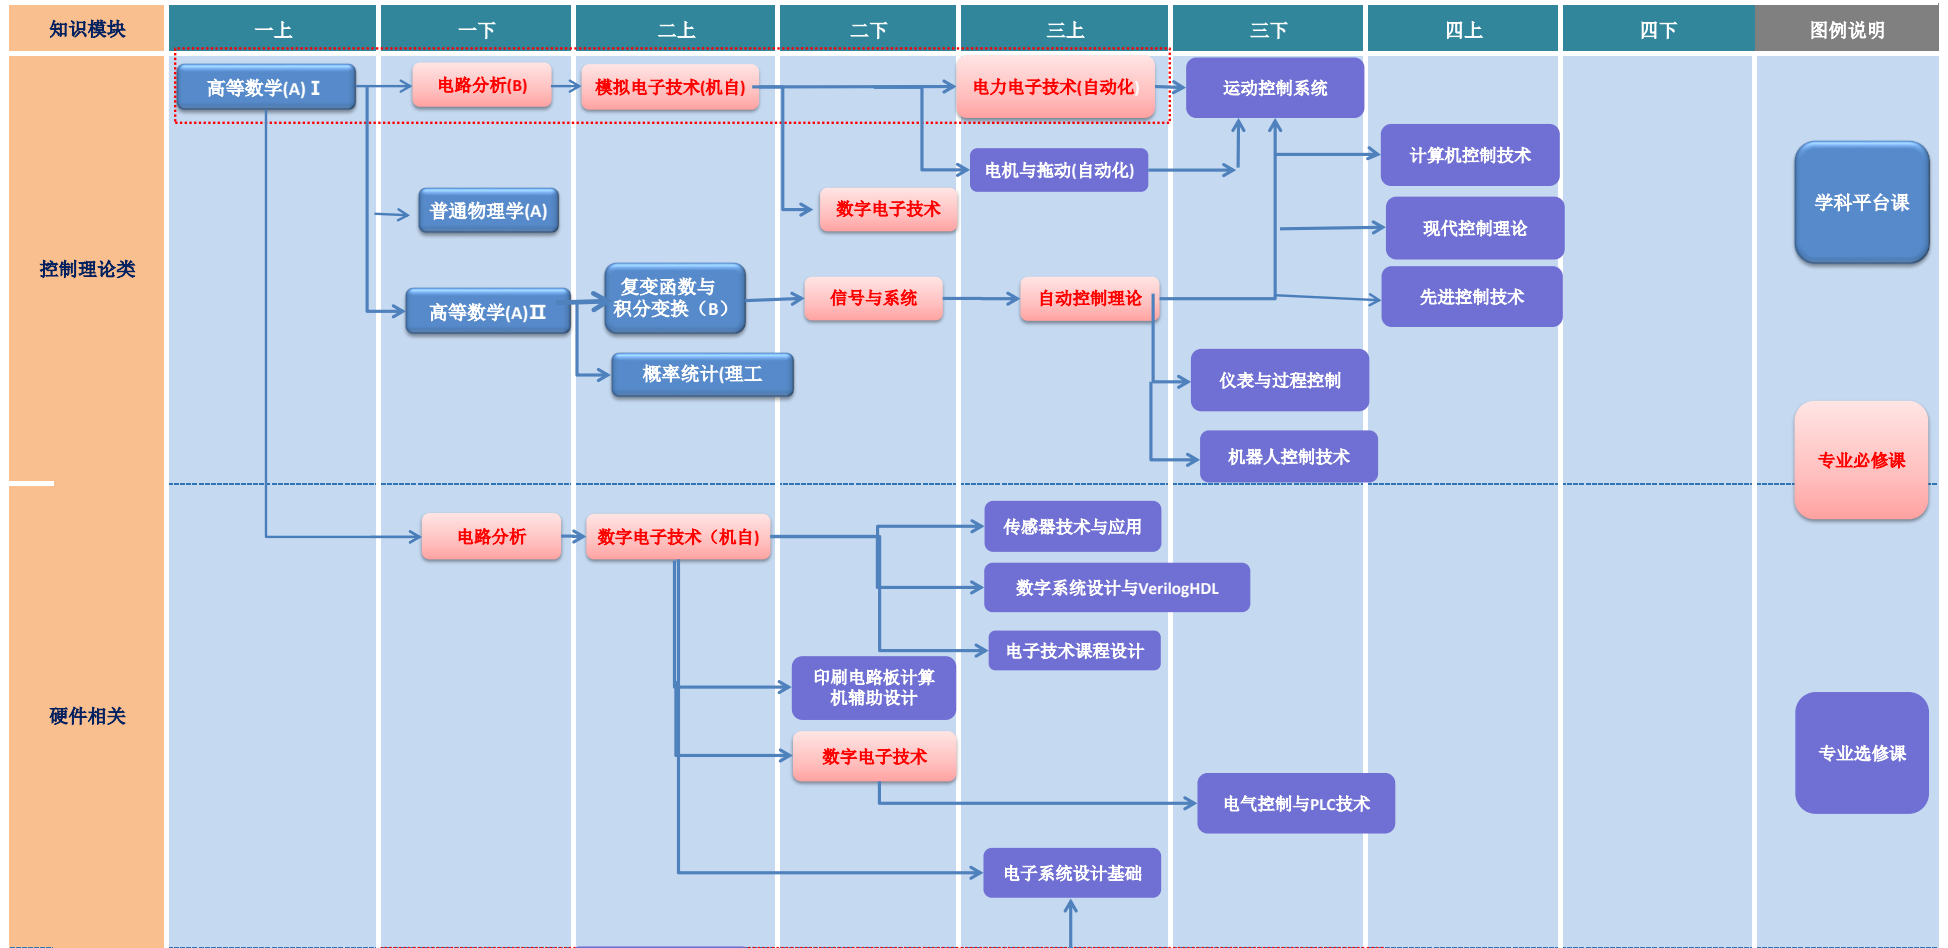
| 知识模块 | 一上 | 一下 | 二上 | 二下 | 三上 | 三下 | 四上 | 四下 | 图例说明 |
|---|---|---|---|---|---|---|---|---|---|

控制理论类

高等数学(A) I

电路分析(B)

模拟电子技术(机自)

电力电子技术(自动化)

运动控制系统

电机与拖动(自动化)

计算机控制技术

普通物理学(A)

数字电子技术

现代控制理论

高等数学(A)II

复变函数与积分变换（B）

信号与系统

自动控制理论

先进控制技术

概率统计(理工

仪表与过程控制

机器人控制技术

硬件相关

电路分析

数字电子技术（机自)

传感器技术与应用

数字系统设计与VerilogHDL

电子技术课程设计

印刷电路板计算机辅助设计

数字电子技术

电气控制与PLC技术

电子系统设计基础

学科平台课

专业必修课

专业选修课